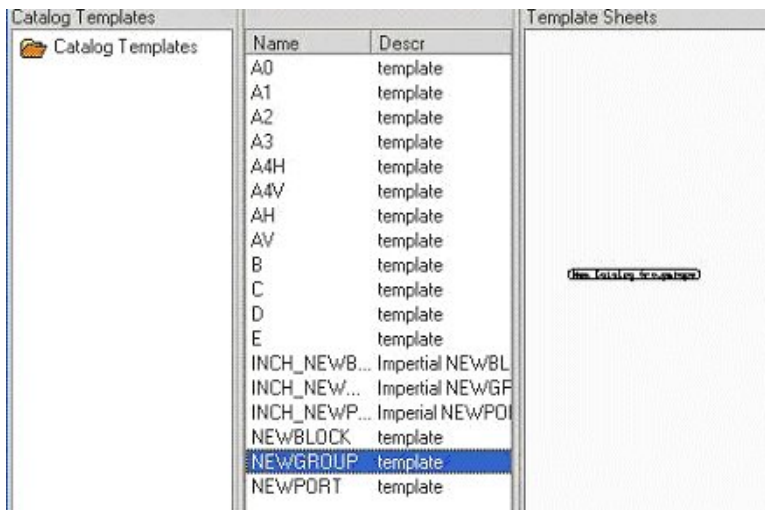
Catalog Templates

Catalog Templates

| Name | Descr |
|---|---|
| A0 | template |
| A1 | template |
| A2 | template |
| A3 | template |
| A4H | template |
| A4V | template |
| AH | template |
| AV | template |
| B | template |
| C | template |
| D | template |
| E | template |
| INCH_NEWB... | Imperial NEWBL |
| INCH_NEW... | Imperial NEWGF |
| INCH_NEWP... | Imperial NEWPOI |
| NEWBLOCK | template |
| NEWGROUP | template |
| NEWPORT | template |

Template Sheets

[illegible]